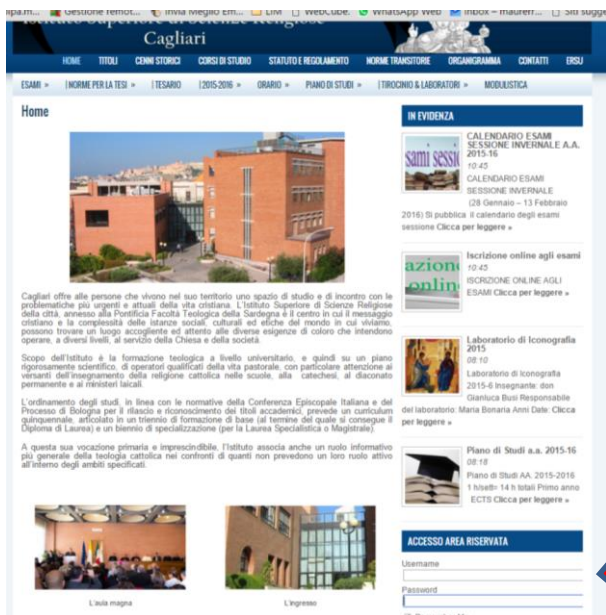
pa.m... Gestione remot... Invia Meglio em... Livi WebCube. WhatsApp Web Inbox – maurerr... Siti sugg

Istituto Superiore di Scienze Religiose
Cagliari

HOME TITOLI CENNI STORICI CORSI DI STUDIO STATUTO E REGOLAMENTO NORME TRANSITORIE ORGANIGRAMMA CONTATTI ERSU

ESAMI » | NORME PER LA TESI » | TESARIO | 2015-2016 » ORARIO » PIANO DI STUDI » | TIROCINIO & LABORATORI » MODULISTICA

Home

Cagliari offre alle persone che vivono nel suo territorio uno spazio di studio e di incontro con le problematiche più urgenti e attuali della vita cristiana. L'Istituto Superiore di Scienze Religiose della città, annesso alla Pontificia Facoltà Teologica della Sardegna è il centro in cui il messaggio cristiano e la complessità delle istanze sociali, culturali ed etiche del mondo in cui viviamo, possono trovare un luogo accogliente e attento alle diverse esigenze di coloro che intendono operare, a diversi livelli, al servizio della Chiesa e della società.

Scopo dell'Istituto è la formazione teologica a livello universitario, e quindi su un piano rigorosamente scientifico, di operatori qualificati della vita pastorale, con particolare attenzione ai versanti dell'insegnamento della religione cattolica nelle scuole, alla catechesi, al diaconato permanente e ai ministeri laicali.

L'ordinamento degli studi, in linea con le normative della Conferenza Episcopale Italiana e del Processo di Bologna per il rilascio e riconoscimento dei titoli accademici, prevede un curriculum quinquennale, articolato in un triennio di formazione di base (al termine del quale si consegue il Diploma di Laurea) e un biennio di specializzazione (per la Laurea Specialistica o Magistrale).

A questa sua vocazione primaria e imprescindibile, l'Istituto associa anche un ruolo informativo più generale della teologia cattolica nei confronti di quanti non prevedono un loro ruolo attivo all'interno degli ambiti specificati.

L'aula magna

L'ingresso

IN EVIDENZA

sami sessio

CALENDARIO ESAMI SESSIONE INVERNALE A.A. 2015-16
10:45
CALENDARIO ESAMI SESSIONE INVERNALE (28 Gennaio – 13 Febbraio 2016) Si pubblica il calendario degli esami sessione Clicca per leggere »

azion onlin

Iscrizione online agli esami
10:45
ISCRIZIONE ONLINE AGLI ESAMI Clicca per leggere »

Laboratorio di Iconografia 2015
08:10
Laboratorio di Iconografia 2015-6 Insegnante: don Gianluca Busi Responsabile del laboratorio: Maria Bonaria Anni Date: Clicca per leggere »

Piano di Studi a.a. 2015-16
08:18
Piano di Studi AA. 2015-2016 1 h/sett= 14 h totali Primo anno ECTS Clicca per leggere »

ACCESSO AREA RISERVATA

Username

Password